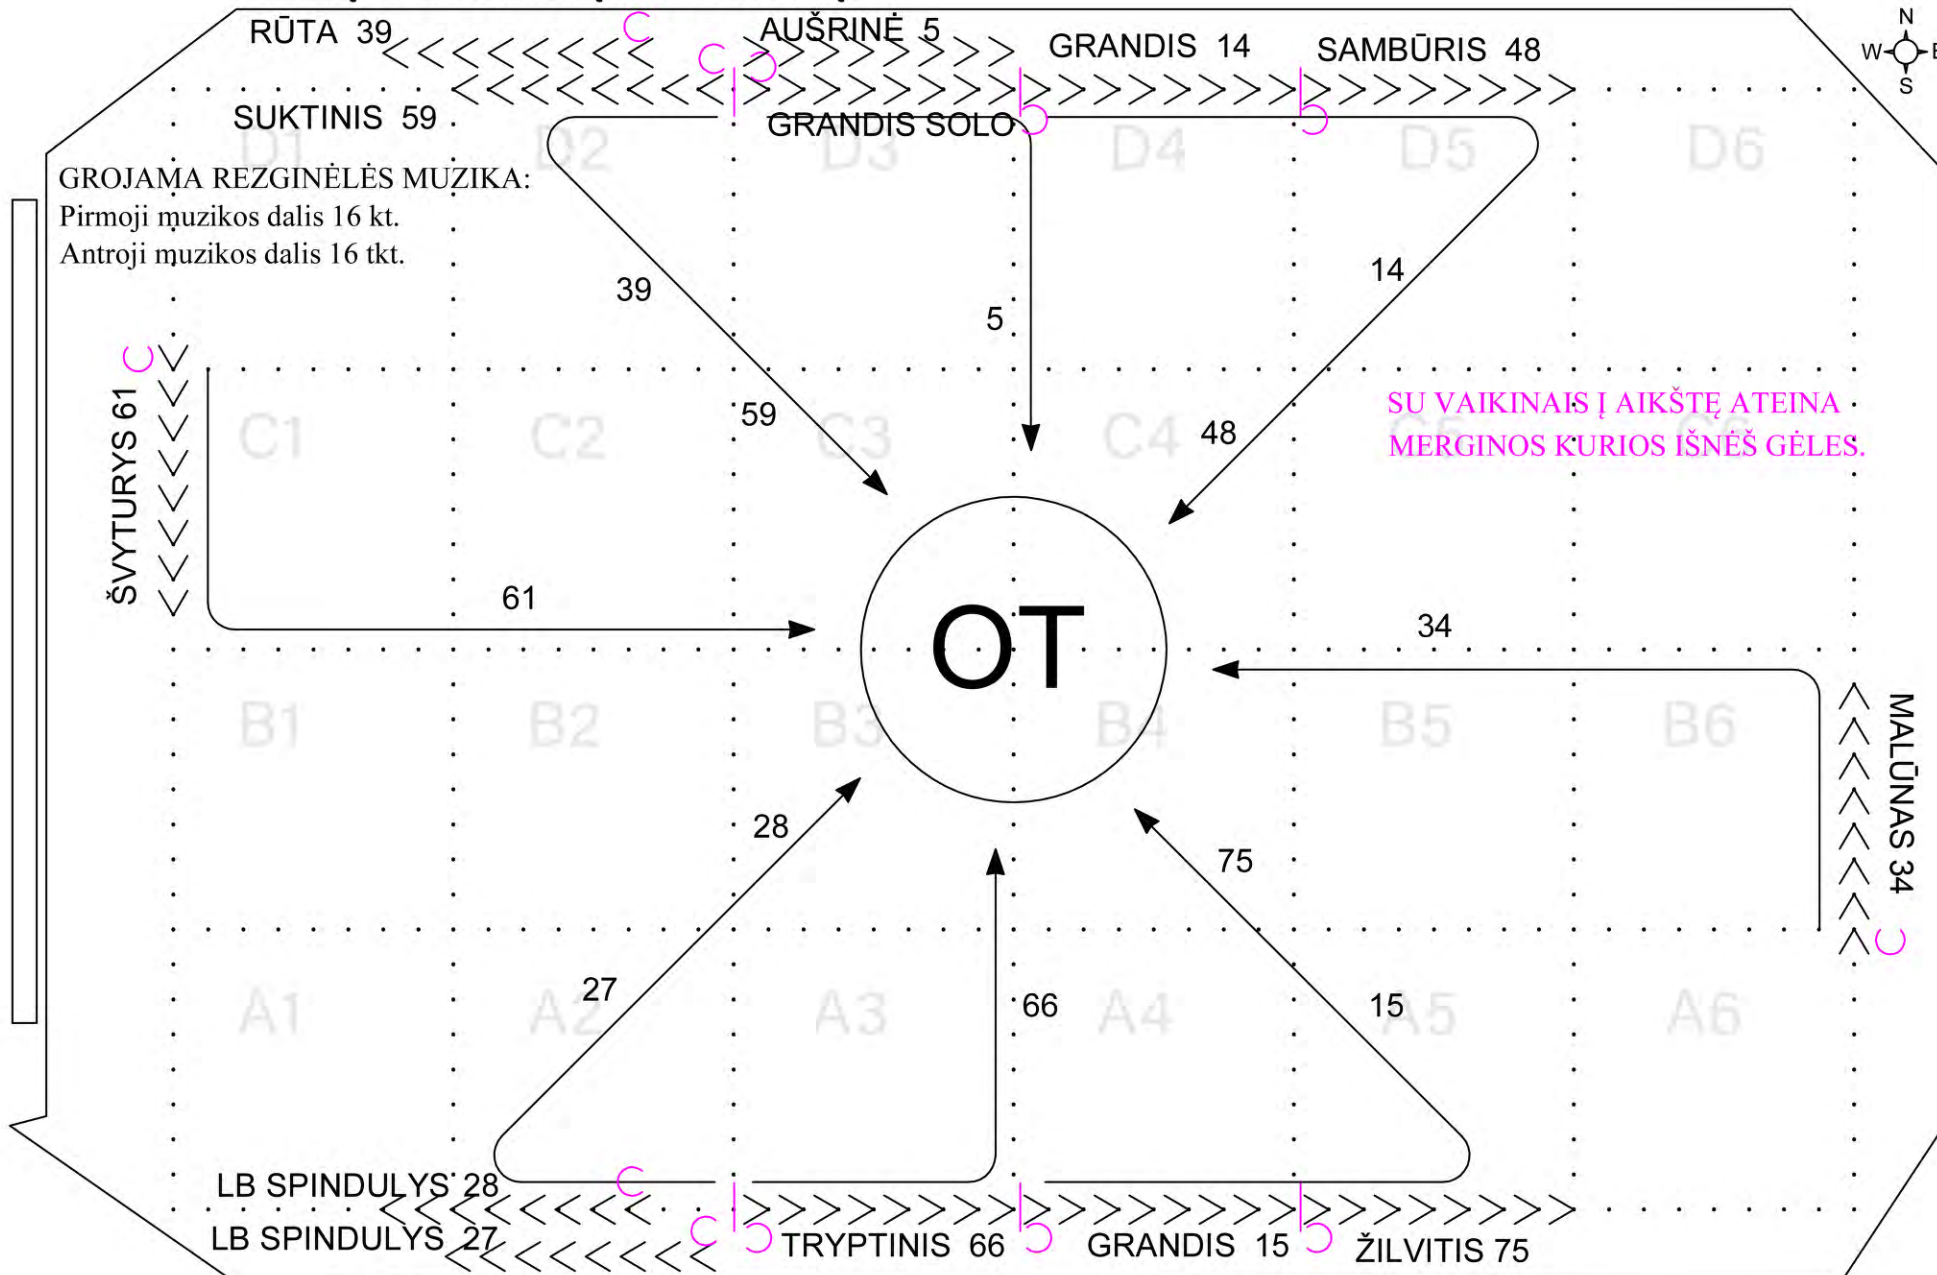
RŪTA 39
AUŠRINĖ 5
GRANDIS 14
SAMBŪRIS 48
SUKTINIS 59
GRANDIS SOLO
N
W
E
S
D1
D2
D3
D4
D5
D6
GROJAMA REZGINĖLĖS MUZIKA:
Pirmoji muzikos dalis 16 kt.
Antroji muzikos dalis 16 tkt.
39
5
14
59
48
ŠVYTURYS 61
C1
C2
C3
C4
C5
C6
SU VAIKINAIS Į AIKŠTĘ ATEINA MERGINOS KURIOS IŠNEŠ GĖLES.
61
OT
34
B1
B2
B3
B4
B5
B6
MALŪNAS 34
28
75
27
66
15
A1
A2
A3
A4
A5
A6
LB SPINDULYS 28
LB SPINDULYS 27
TRYPTINIS 66
GRANDIS 15
ŽILVITIS 75